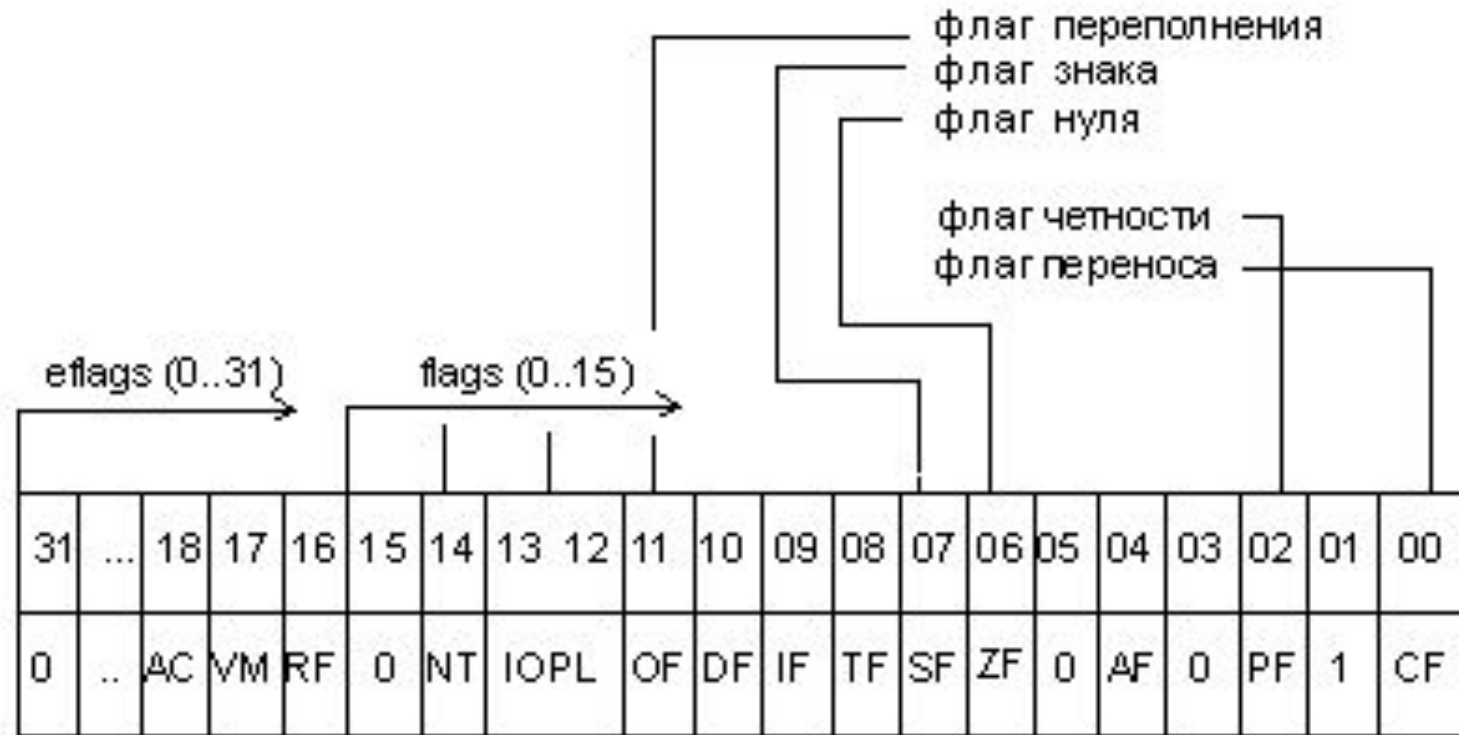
флаг переполнения
флаг знака
флаг нуля

флаг четности
флаг переноса

eflags (0..31)
flags (0..15)

| 31 | ... | 18 | 17 | 16 | 15 | 14 | 13 12 | 11 | 10 | 09 | 08 | 07 | 06 | 05 | 04 | 03 | 02 | 01 | 00 |
|---|---|---|---|---|---|---|---|---|---|---|---|---|---|---|---|---|---|---|---|
| 0 | .. | AC | VM | RF | 0 | NT | IOPL | OF | DF | IF | TF | SF | ZF | 0 | AF | 0 | PF | 1 | CF |